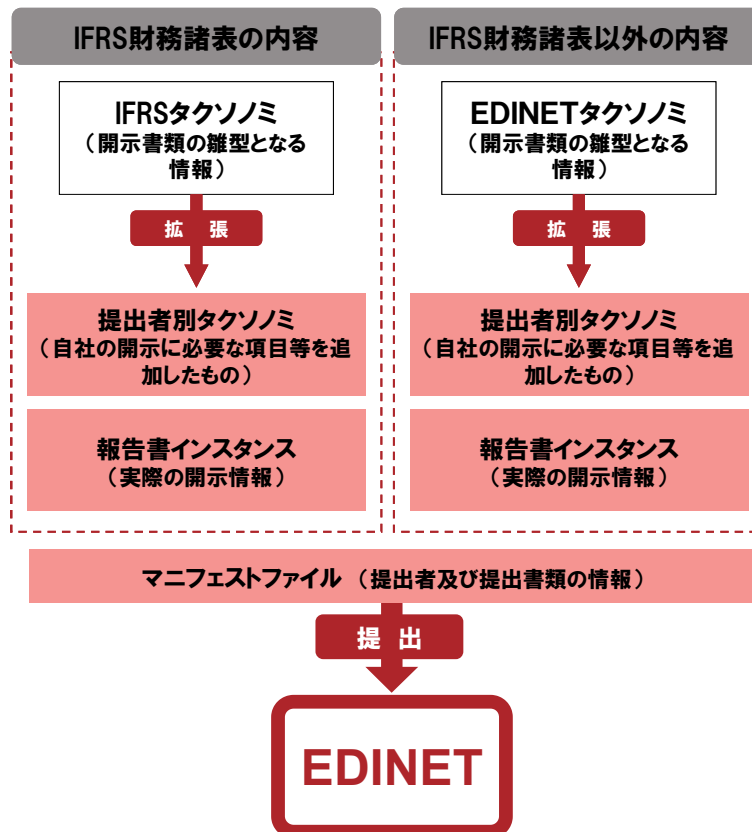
IFRS財務諸表の内容

IFRSタクソノミ
（開示書類の雛型となる情報）

拡　張

提出者別タクソノミ
（自社の開示に必要な項目等を追加したもの）

報告書インスタンス
（実際の開示情報）

IFRS財務諸表以外の内容

EDINETタクソノミ
（開示書類の雛型となる情報）

拡　張

提出者別タクソノミ
（自社の開示に必要な項目等を追加したもの）

報告書インスタンス
（実際の開示情報）

マニフェストファイル（提出者及び提出書類の情報）

提　出

EDINET